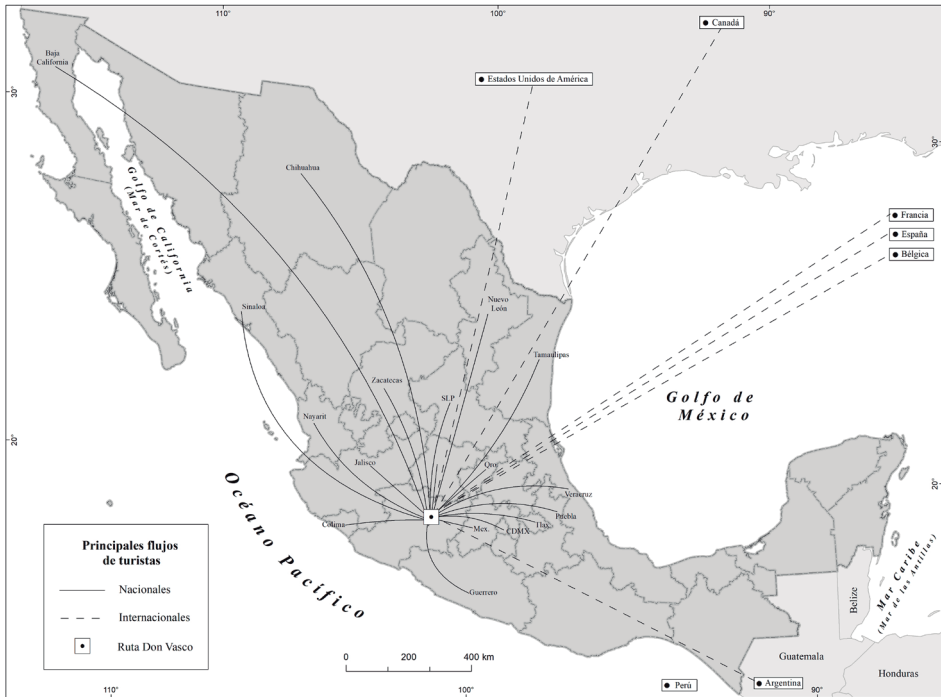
110°
100°
90°
30°
30°
20°
20°
110°
100°
90°

Canadá
Estados Unidos de América
Francia
España
Bélgica
Perú
Argentina

Baja California
Golfo de California (Mar de Cortés)
Chihuahua
Sinaloa
Nuevo León
Tamaulipas
Zacatecas
SLP
Nayarit
Jalisco
Qro.
Veracruz
Puebla
Tlax.
CDMX
Mex.
Colima
Guerrero

Golfo de México
Océano Pacífico
Mar Caribe (Mar de las Antillas)
Belize
Guatemala
Honduras

Principales flujos de turistas
Nacionales
Internacionales
Ruta Don Vasco

0 200 400 km